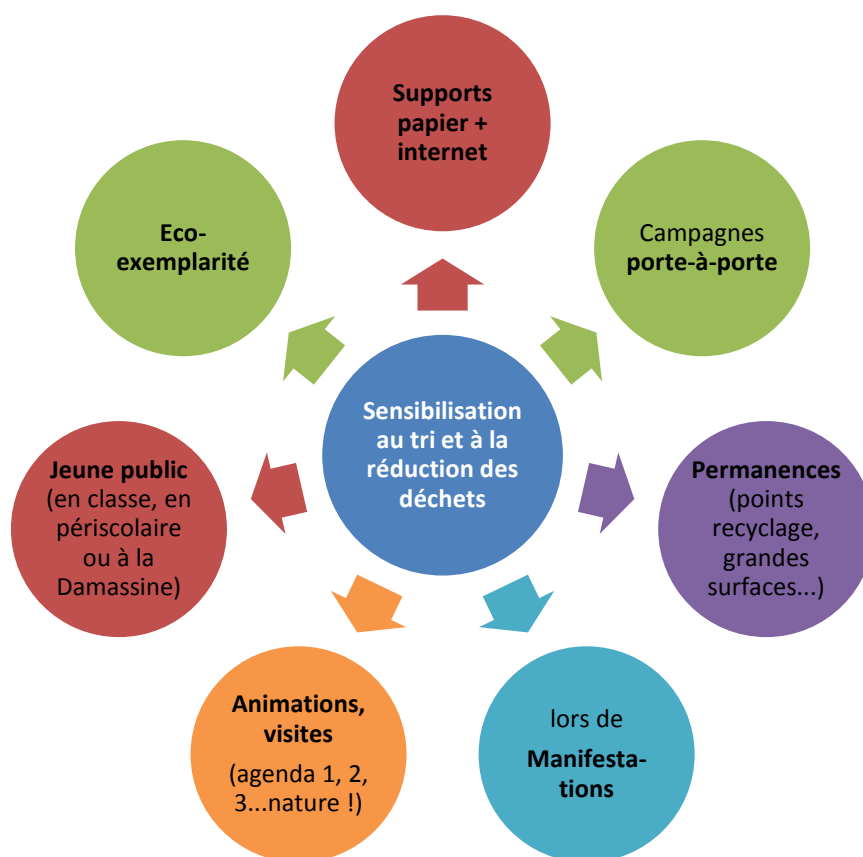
Sensibilisation au tri et à la réduction des déchets

Supports papier + internet

Campagnes porte-à-porte

Permanences (points recyclage, grandes surfaces...)

lors de Manifestations

Animations, visites (agenda 1, 2, 3...nature !)

Jeune public (en classe, en périscolaire ou à la Damassine)

Eco-exemplarité